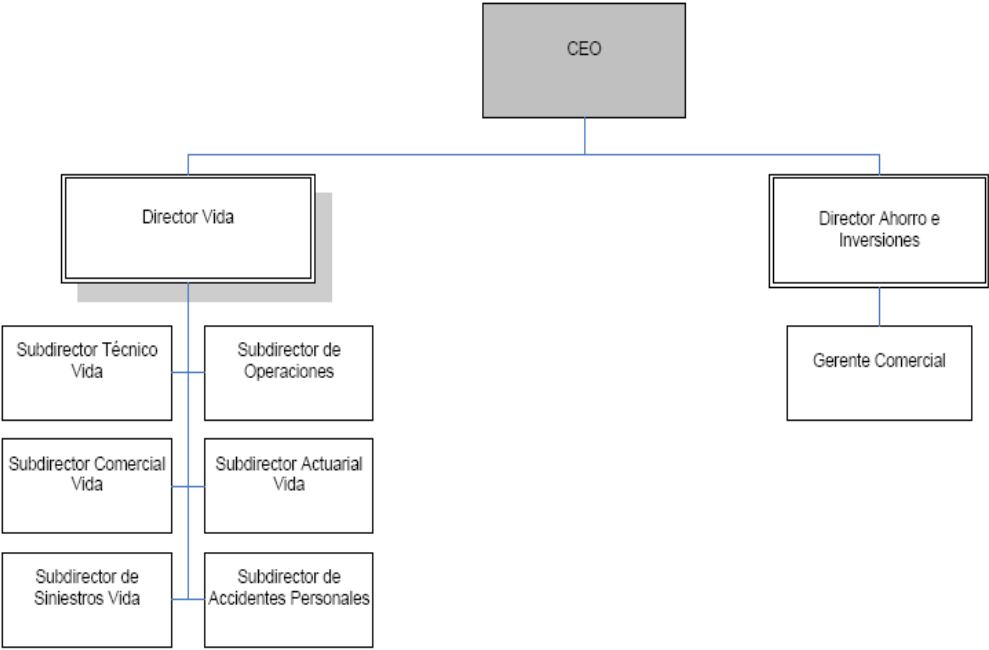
CEO

Director Vida

Director Ahorro e Inversiones

Subdirector Técnico Vida

Subdirector de Operaciones

Subdirector Comercial Vida

Subdirector Actuarial Vida

Subdirector de Siniestros Vida

Subdirector de Accidentes Personales

Gerente Comercial